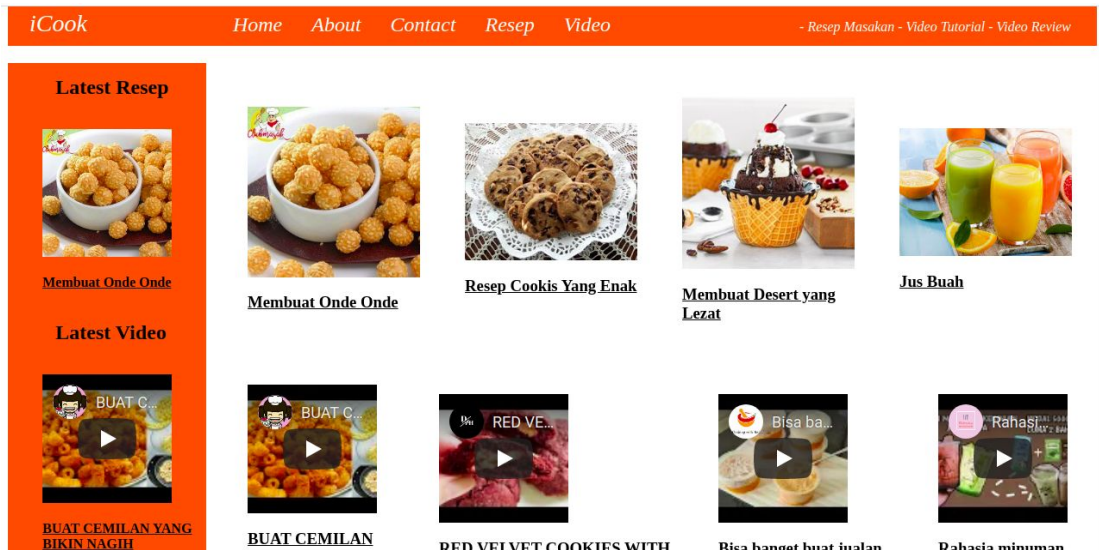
iCook

Home About Contact Resep Video

- Resep Masakan - Video Tutorial - Video Review

Latest Resep

Membuat Onde Onde

Latest Video

BUAT C...

BUAT CEMILAN YANG BIKIN NAGIH

Membuat Onde Onde

Resep Cookis Yang Enak

Membuat Desert yang Lezat

Jus Buah

BUAT C...

BUAT CEMILAN

RED VE...

RED VELVET COOKIES WITH

Bisa ba...

Bisa banget buat jualan

Rahasi...

Rahasia minuman